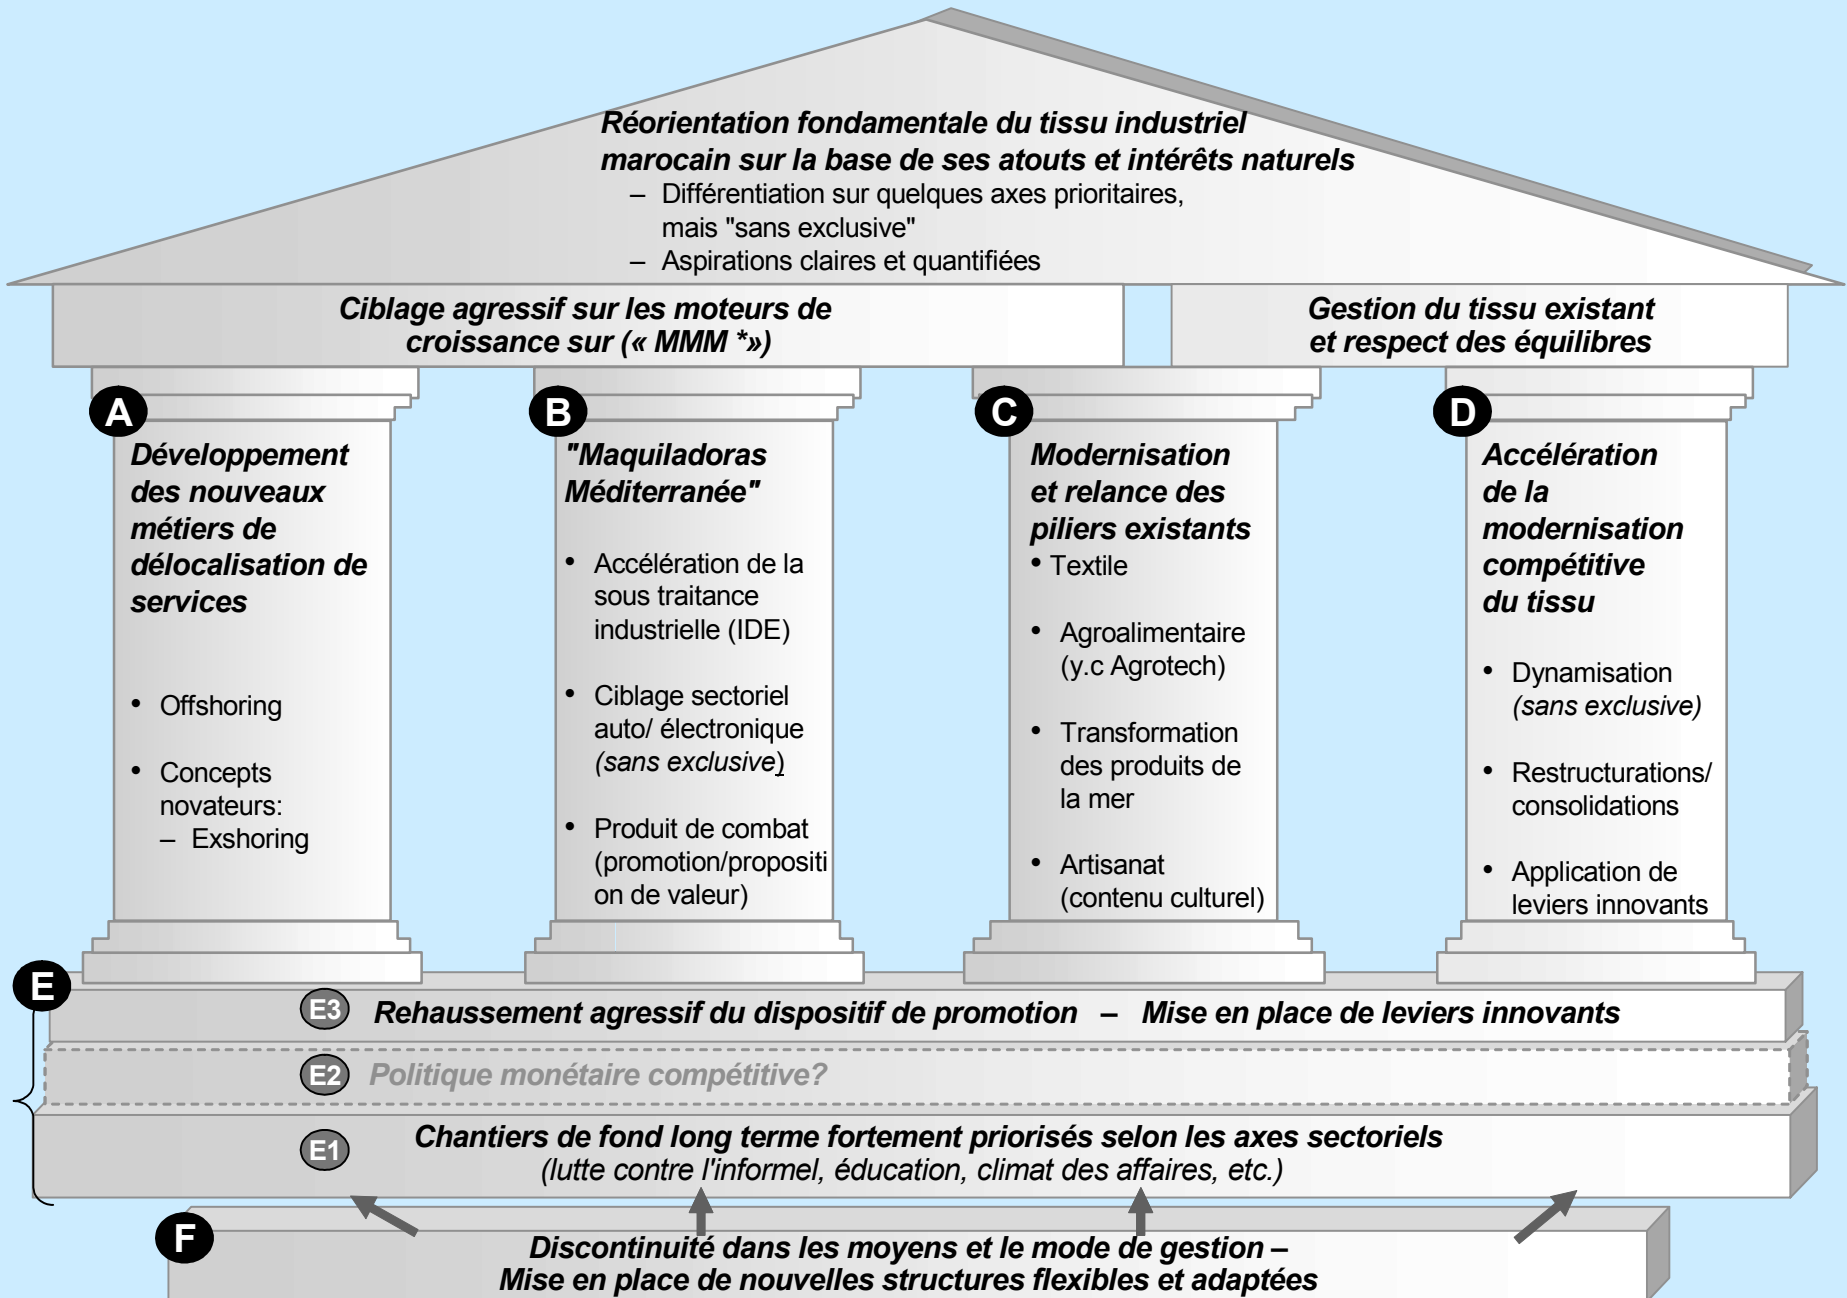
Réorientation fondamentale du tissu industriel marocain sur la base de ses atouts et intérêts naturels
– Différentiation sur quelques axes prioritaires, mais "sans exclusive"
– Aspirations claires et quantifiées

Ciblage agressif sur les moteurs de croissance sur (« MMM *»)

Gestion du tissu existant et respect des équilibres

A
Développement des nouveaux métiers de délocalisation de services
• Offshoring
• Concepts novateurs:
– Exshoring

B
"Maquiladoras Méditerranée"
• Accélération de la sous traitance industrielle (IDE)
• Ciblage sectoriel auto/ électronique (sans exclusive)
• Produit de combat (promotion/proposition de valeur)

C
Modernisation et relance des piliers existants
• Textile
• Agroalimentaire (y.c Agrotech)
• Transformation des produits de la mer
• Artisanat (contenu culturel)

D
Accélération de la modernisation compétitive du tissu
• Dynamisation (sans exclusive)
• Restructurations/ consolidations
• Application de leviers innovants

E
E3 Rehaussement agressif du dispositif de promotion – Mise en place de leviers innovants
E2 Politique monétaire compétitive?
E1 Chantiers de fond long terme fortement priorisés selon les axes sectoriels
(lutte contre l'informel, éducation, climat des affaires, etc.)

F
Discontinuité dans les moyens et le mode de gestion –
Mise en place de nouvelles structures flexibles et adaptées